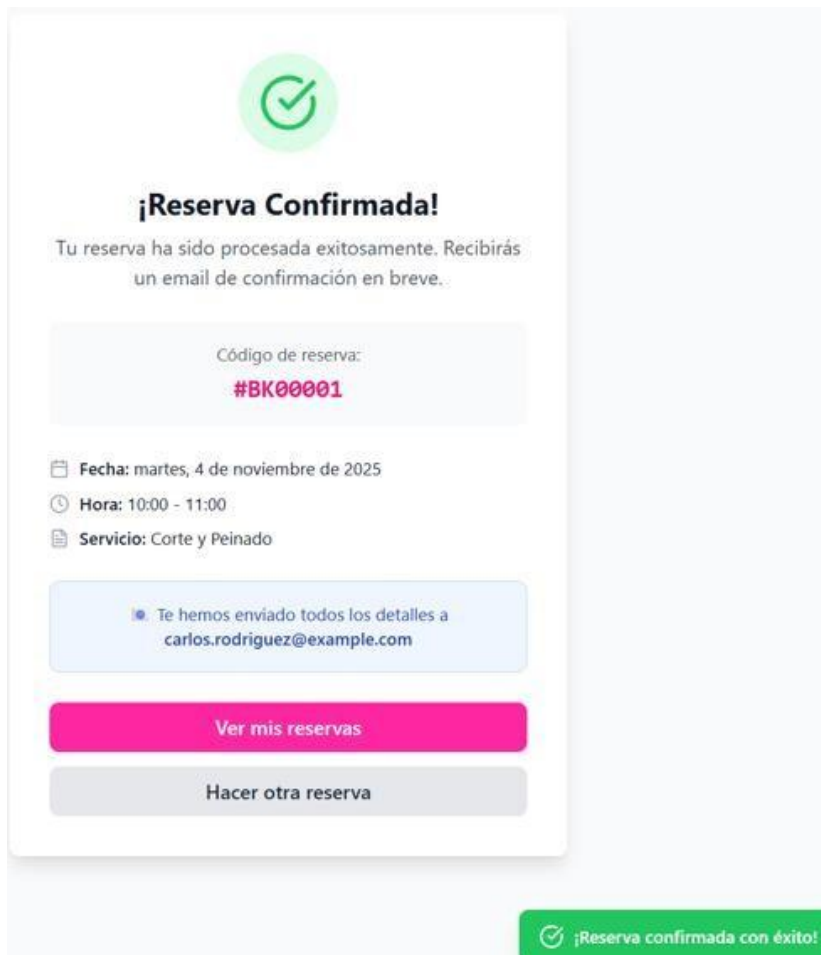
¡Reserva Confirmada!

Tu reserva ha sido procesada exitosamente. Recibirás un email de confirmación en breve.

Código de reserva:
#BK00001

Fecha: martes, 4 de noviembre de 2025
Hora: 10:00 - 11:00
Servicio: Corte y Peinado

Te hemos enviado todos los detalles a carlos.rodriguez@example.com

Ver mis reservas

Hacer otra reserva

¡Reserva confirmada con éxito!